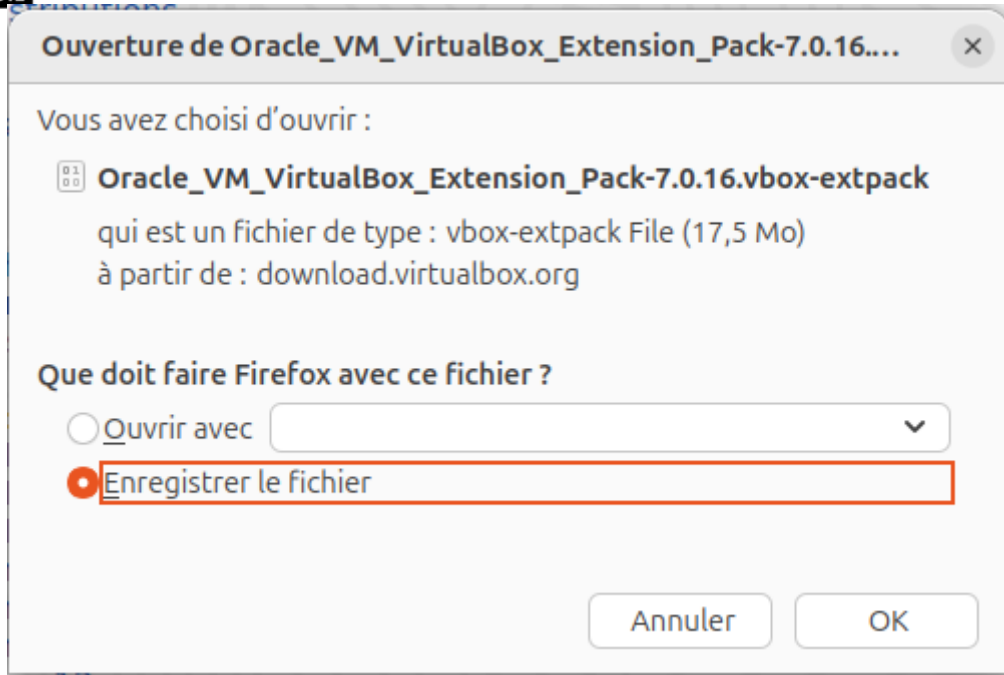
Ouverture de Oracle_VM_VirtualBox_Extension_Pack-7.0.16....

Vous avez choisi d'ouvrir :

Oracle_VM_VirtualBox_Extension_Pack-7.0.16.vbox-extpack

qui est un fichier de type : vbox-extpack File (17,5 Mo)
à partir de : download.virtualbox.org

Que doit faire Firefox avec ce fichier ?

Ouvrir avec

Enregistrer le fichier

Annuler

OK